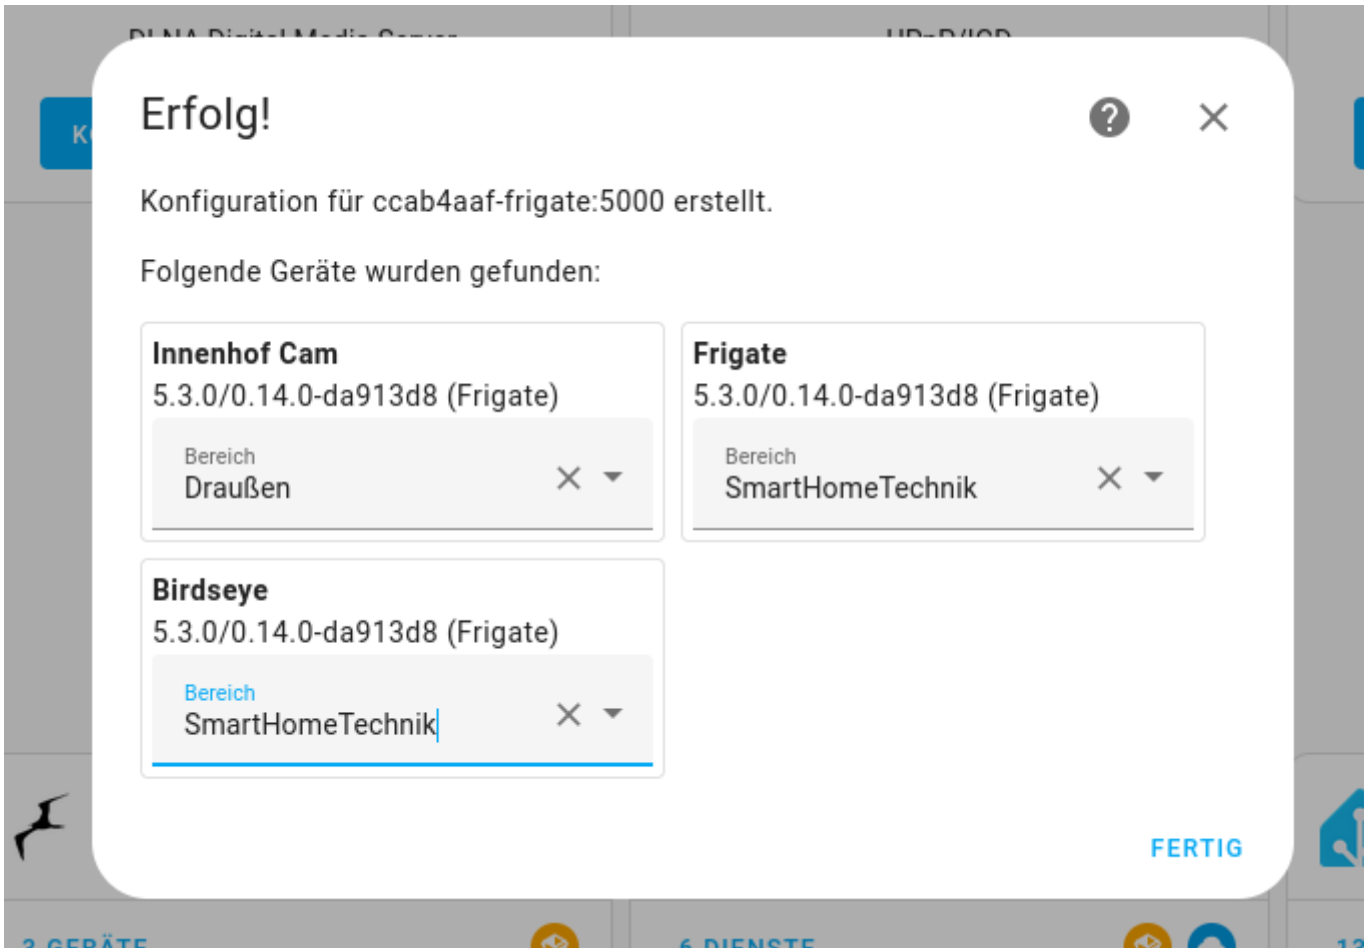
Erfolg!

Konfiguration für ccab4aaf-frigate:5000 erstellt.

Folgende Geräte wurden gefunden:

Innenhof Cam
5.3.0/0.14.0-da913d8 (Frigate)
Bereich
Draußen

Frigate
5.3.0/0.14.0-da913d8 (Frigate)
Bereich
SmartHomeTechnik

Birdseye
5.3.0/0.14.0-da913d8 (Frigate)
Bereich
SmartHomeTechnik

FERTIG